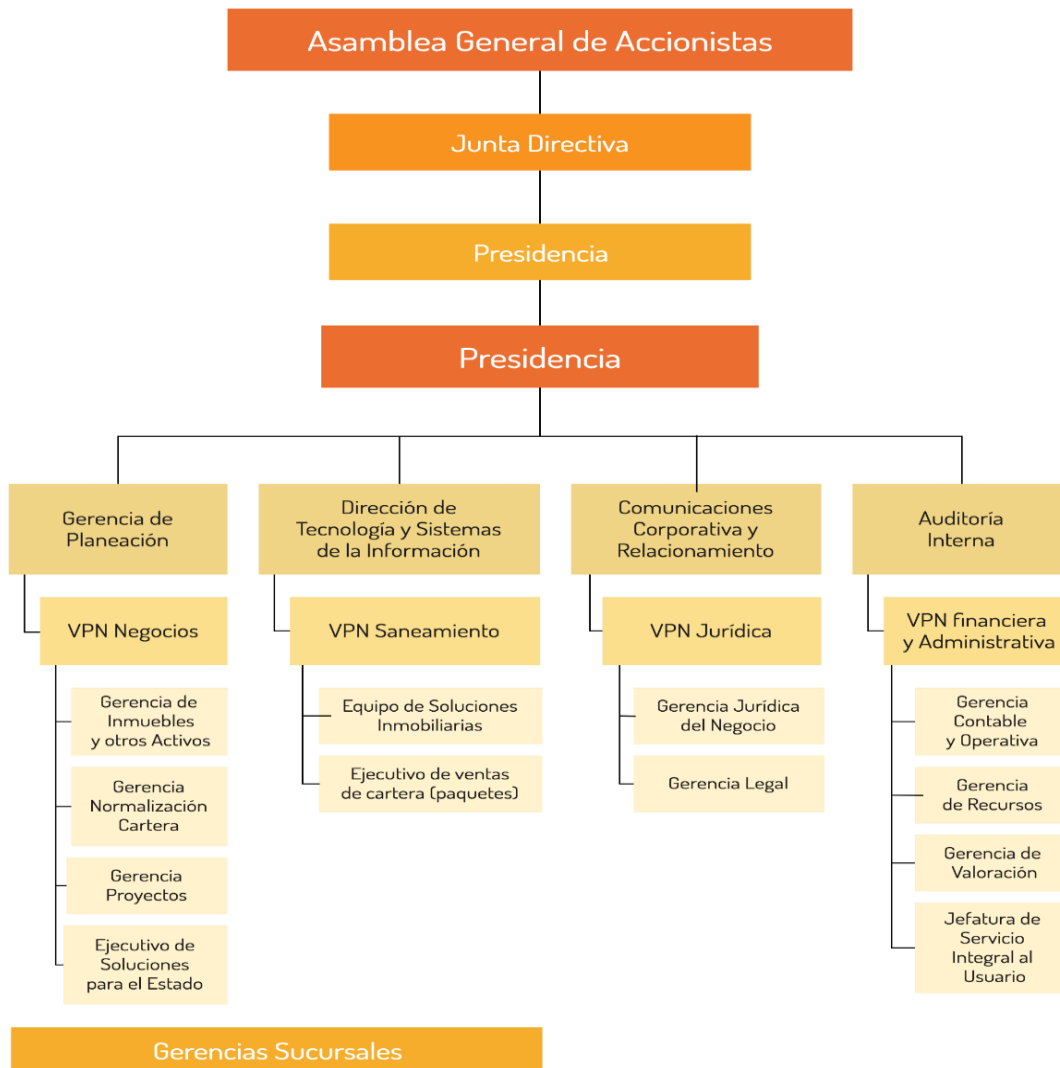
Asamblea General de Accionistas

Junta Directiva

Presidencia

Presidencia

Gerencia de Planeación

VPN Negocios

Gerencia de Inmuebles y otros Activos

Gerencia Normalización Cartera

Gerencia Proyectos

Ejecutivo de Soluciones para el Estado

Dirección de Tecnología y Sistemas de la Información

VPN Saneamiento

Equipo de Soluciones Inmobiliarias

Ejecutivo de ventas de cartera (paquetes)

Comunicaciones Corporativa y Relacionamiento

VPN Jurídica

Gerencia Jurídica del Negocio

Gerencia Legal

Auditoría Interna

VPN financiera y Administrativa

Gerencia Contable y Operativa

Gerencia de Recursos

Gerencia de Valoración

Jefatura de Servicio Integral al Usuario

Gerencias Sucursales